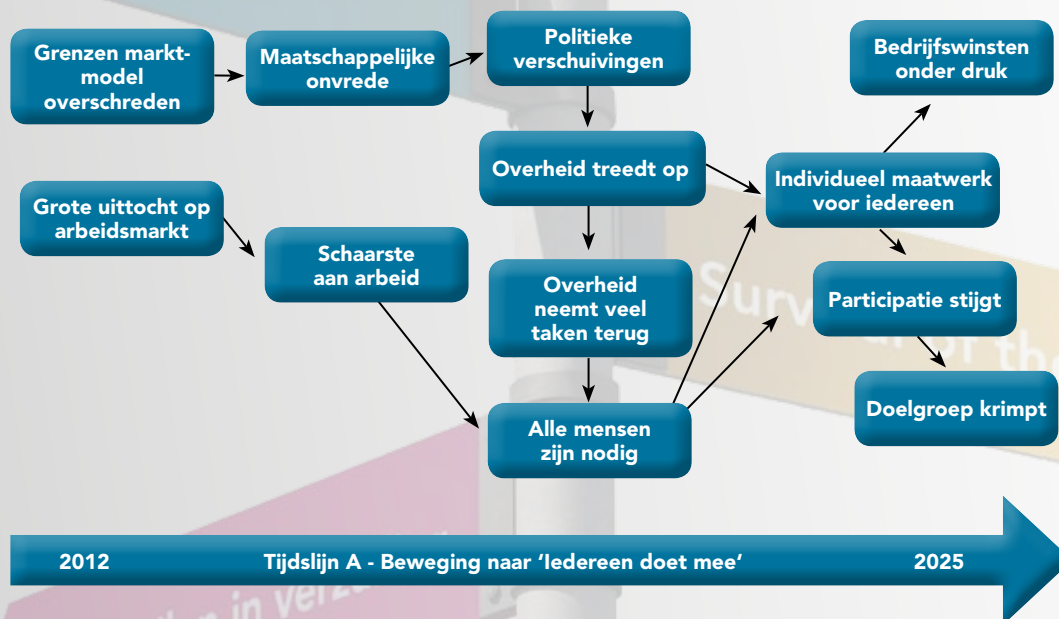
Grenzen marktmodel overschreden

Maatschappelijke onvrede

Politieke verschuivingen

Bedrijfswinsten onder druk

Overheid treedt op

Individueel maatwerk voor iedereen

Grote uittocht op arbeidsmarkt

Schaarste aan arbeid

Overheid neemt veel taken terug

Participatie stijgt

Doelgroep krimpt

Alle mensen zijn nodig

2012 Tijdslijn A - Beweging naar 'Iedereen doet mee' 2025